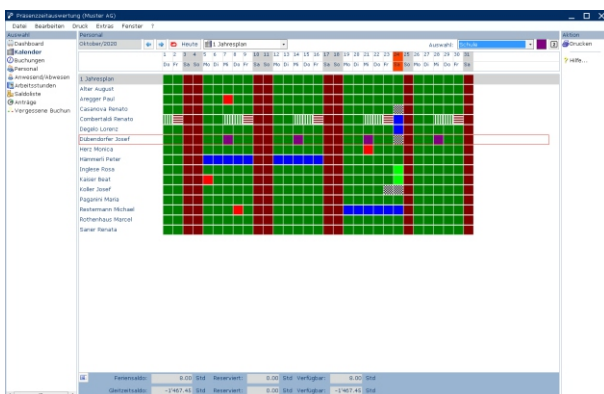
Präsenzzeitauswertung (Muster AG)

Datei Bearbeiten Druck Extras Fenster ?

Auswahl
Dashboard
Kalender
Buchungen
Personal
Anwesend/Abwesend
Arbeitsstunden
Saldoliste
Anträge
Vergessene Buchun

Personal
Oktober/2020
Heute
1 Jahresplan
Auswahl: Schule

1 2 3 4 5 6 7 8 9 10 11 12 13 14 15 16 17 18 19 20 21 22 23 24 25 26 27 28 29 30 31
Do Fr Sa So Mo Di Mi Do Fr Sa So Mo Di Mi Do Fr Sa So Mo Di Mi Do Fr Sa So Mo Di Mi Do Fr Sa

1 Jahresplan
Alter August
Aregger Paul
Casanova Renato
Combertaldi Renato
Degalo Lorenz
Dübendorfer Josef
Herz Monica
Hämmerli Peter
Inglese Rosa
Kaiser Beat
Koller Josef
Paganini Maria
Restermann Michael
Rothenhaus Marcel
Saner Renata

Ferienslado: 0.00 Std Reserviert: 0.00 Std Verfügbar: 0.00 Std
Gleitzeitsaldo: -2467.45 Std Reserviert: 0.00 Std Verfügbar: -2467.45 Std

Aktion
Drucken
Hilfe...